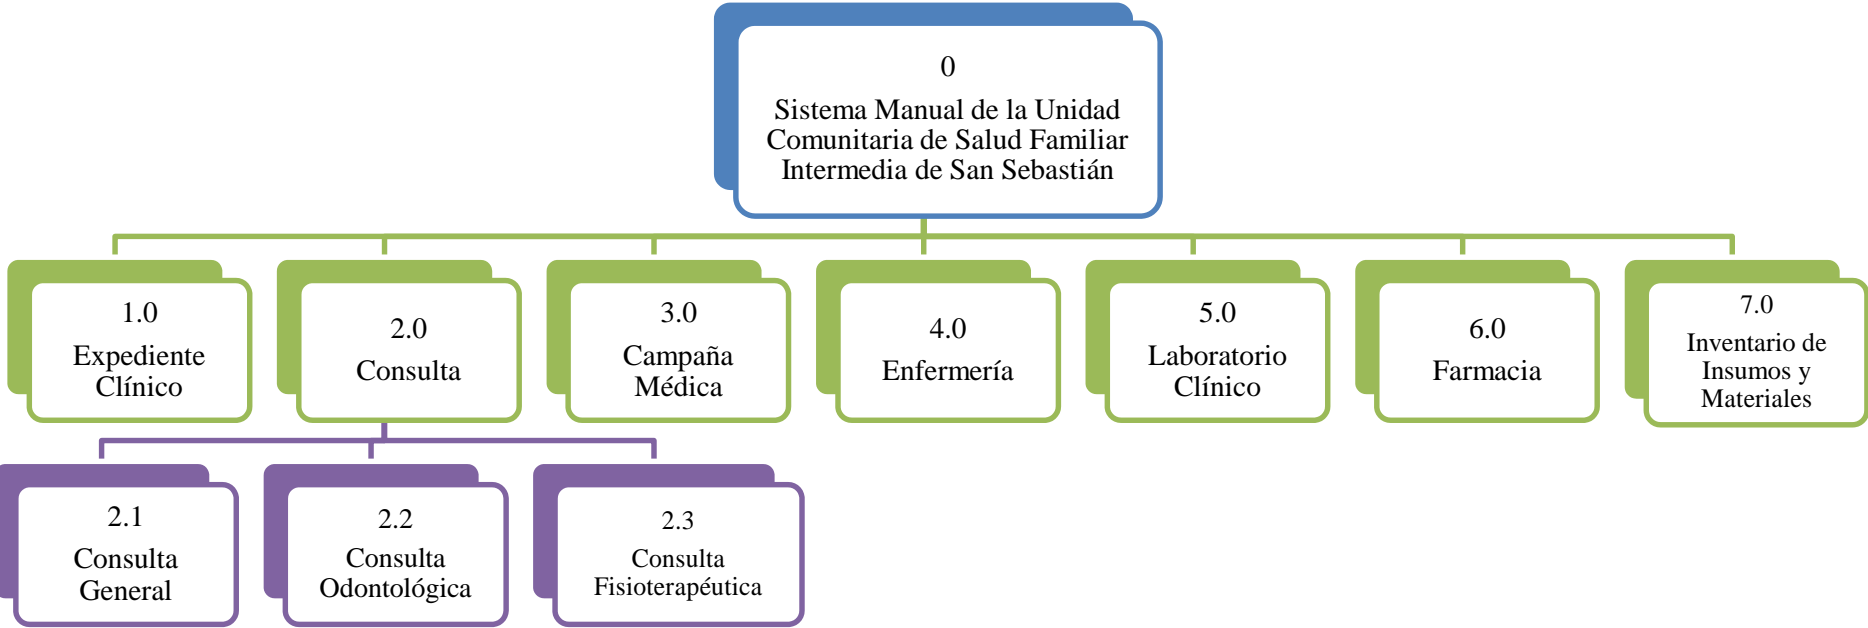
0
Sistema Manual de la Unidad Comunitaria de Salud Familiar Intermedia de San Sebastián

1.0
Expediente Clínico

2.0
Consulta

3.0
Campaña Médica

4.0
Enfermería

5.0
Laboratorio Clínico

6.0
Farmacia

7.0
Inventario de Insumos y Materiales

2.1
Consulta General

2.2
Consulta Odontológica

2.3
Consulta Fisioterapéutica